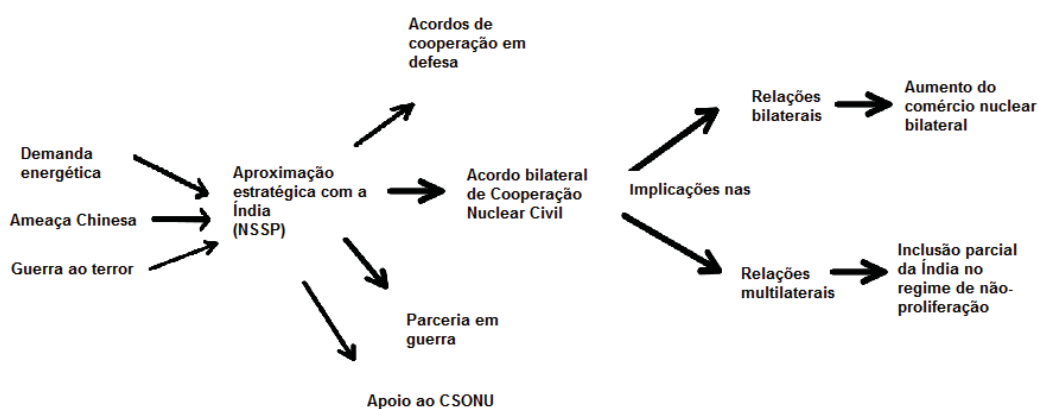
Acordos de cooperação em defesa

Demanda energética

Ameaça Chinesa

Guerra ao terror

Aproximação estratégica com a Índia (NSSP)

Acordo bilateral de Cooperação Nuclear Civil

Implicações nas

Relações bilaterais

Aumento do comércio nuclear bilateral

Relações multilaterais

Inclusão parcial da Índia no regime de não-proliferação

Parceria em guerra

Apoio ao CSONU